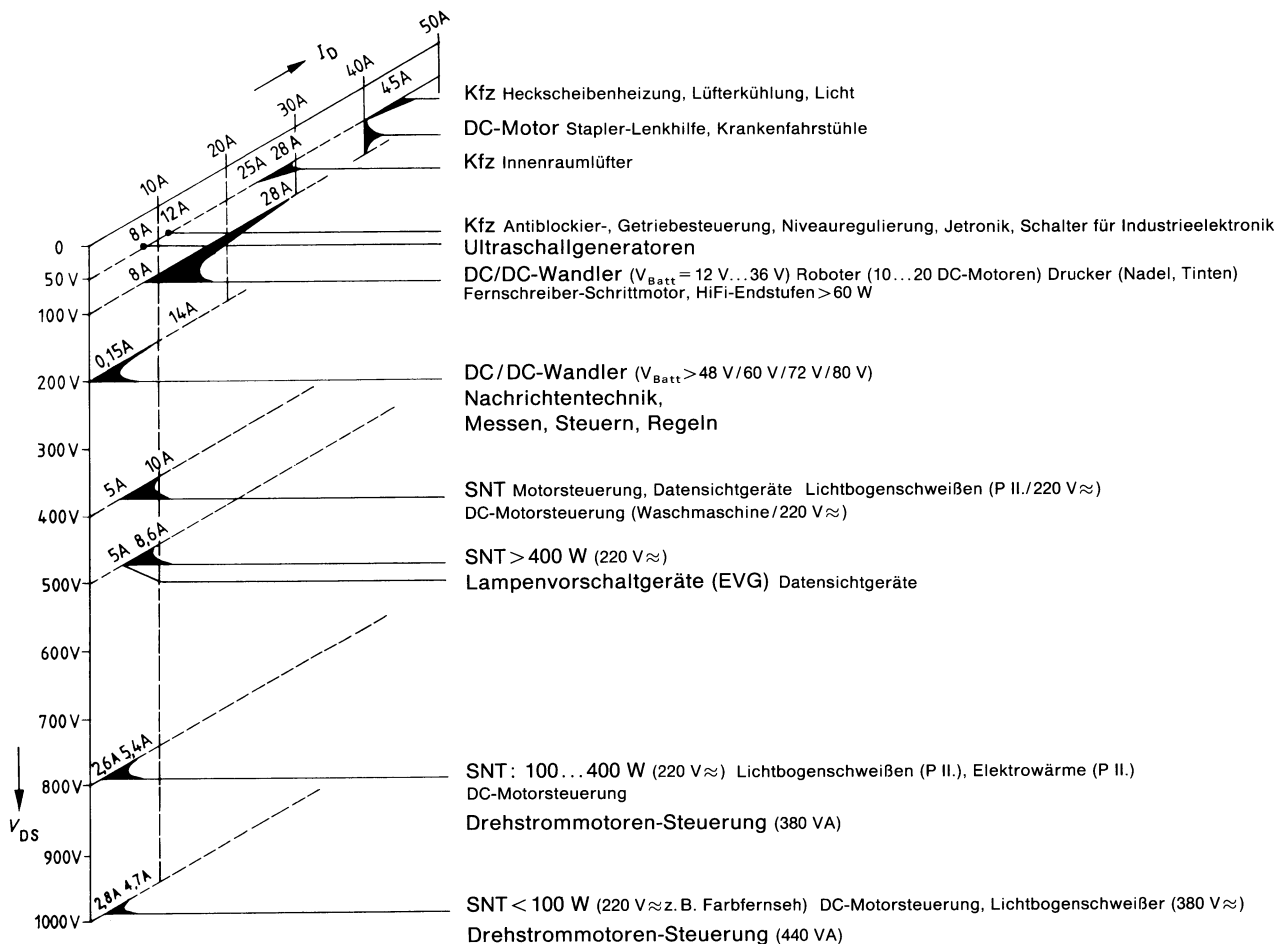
$I_D$

10A 20A 30A 40A 50A

45A

Kfz Heckscheibenheizung, Lüfterkühlung, Licht

DC-Motor Stapler-Lenkhilfe, Krankenfahrstühle

25A 28A

Kfz Innenraumlüfter

28A

8A 12A

Kfz Antiblockier-, Getriebesteuerung, Niveauregulierung, Jetronik, Schalter für Industrieelektronik

0

Ultraschallgeneratoren

50 V

8A

DC/DC-Wandler ($V_{Batt}$ = 12 V...36 V) Roboter (10...20 DC-Motoren) Drucker (Nadel, Tinten)
Fernschreiber-Schrittmotor, HiFi-Endstufen > 60 W

100 V

14A

0.15A

200 V

DC/DC-Wandler ($V_{Batt}$ > 48 V/60 V/72 V/80 V)
Nachrichtentechnik,
Messen, Steuern, Regeln

300 V

5A 10A

SNT Motorsteuerung, Datensichtgeräte Lichtbogenschweißen (P II./220 V≈)
DC-Motorsteuerung (Waschmaschine/220 V≈)

400 V

5A 8,6A

SNT > 400 W (220 V≈)

500 V

Lampenvorschaltgeräte (EVG) Datensichtgeräte

600 V

700 V

2,6A 5,4A

SNT: 100...400 W (220 V≈) Lichtbogenschweißen (P II.), Elektrowärme (P II.)
DC-Motorsteuerung

800 V

Drehstrommotoren-Steuerung (380 VA)

$V_{DS}$

900 V

2,8A 4,7A

1000 V

SNT < 100 W (220 V≈z. B. Farbfernseh) DC-Motorsteuerung, Lichtbogenschweißer (380 V≈)
Drehstrommotoren-Steuerung (440 VA)